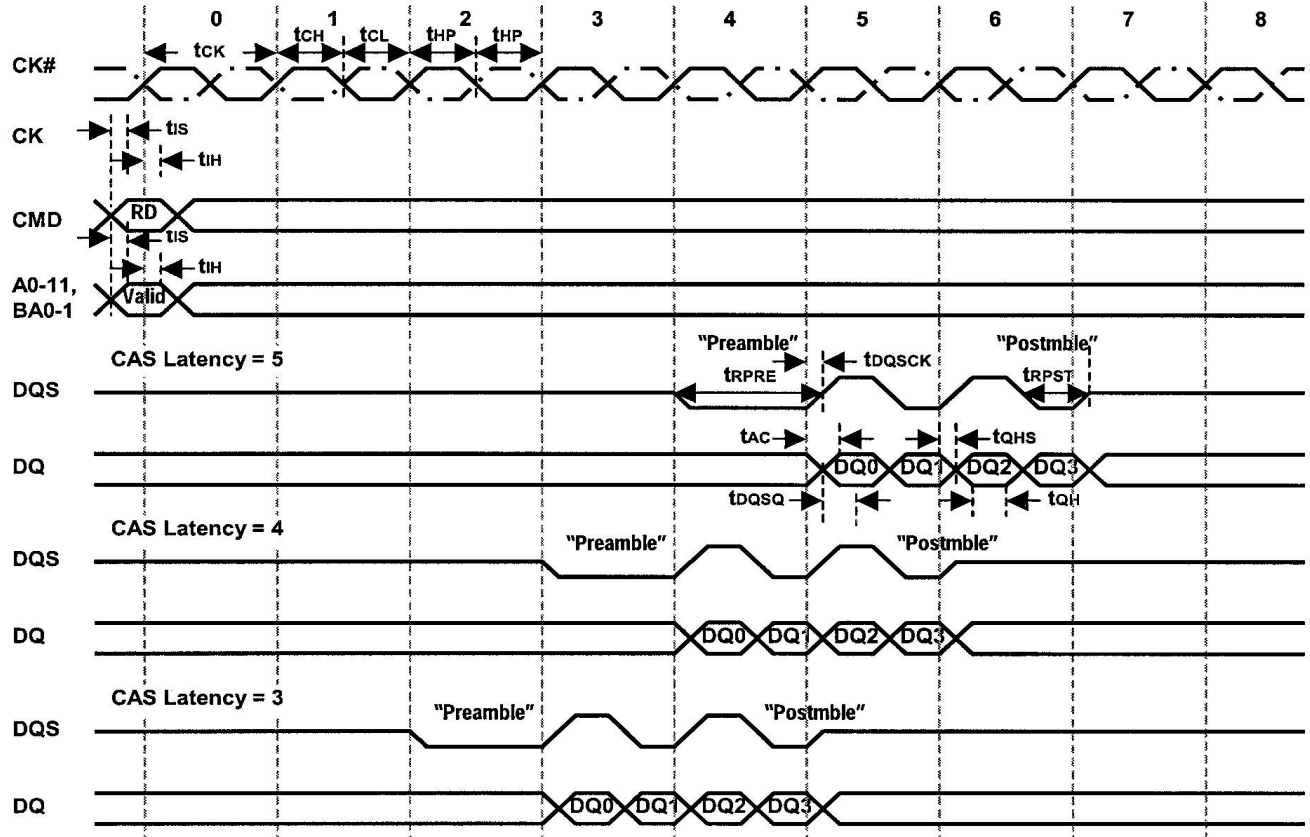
0 1 2 3 4 5 6 7 8

$t_{CK}$ $t_{CH}$ $t_{CL}$ $t_{HP}$ $t_{HP}$

CK#

CK

$t_{IS}$

$t_{IH}$

CMD

RD

$t_{IS}$

$t_{IH}$

A0-11, BA0-1

Valid

CAS Latency = 5

"Preamble"

$t_{RPRE}$

$t_{DQSCK}$

"Postmble"

$t_{RPST}$

DQS

$t_{AC}$

$t_{QHS}$

DQ

DQ0 DQ1 DQ2 DQ3

$t_{DQSQ}$

$t_{QH}$

CAS Latency = 4

DQS

"Preamble"

"Postmble"

DQ

DQ0 DQ1 DQ2 DQ3

CAS Latency = 3

DQS

"Preamble"

"Postmble"

DQ

DQ0 DQ1 DQ2 DQ3